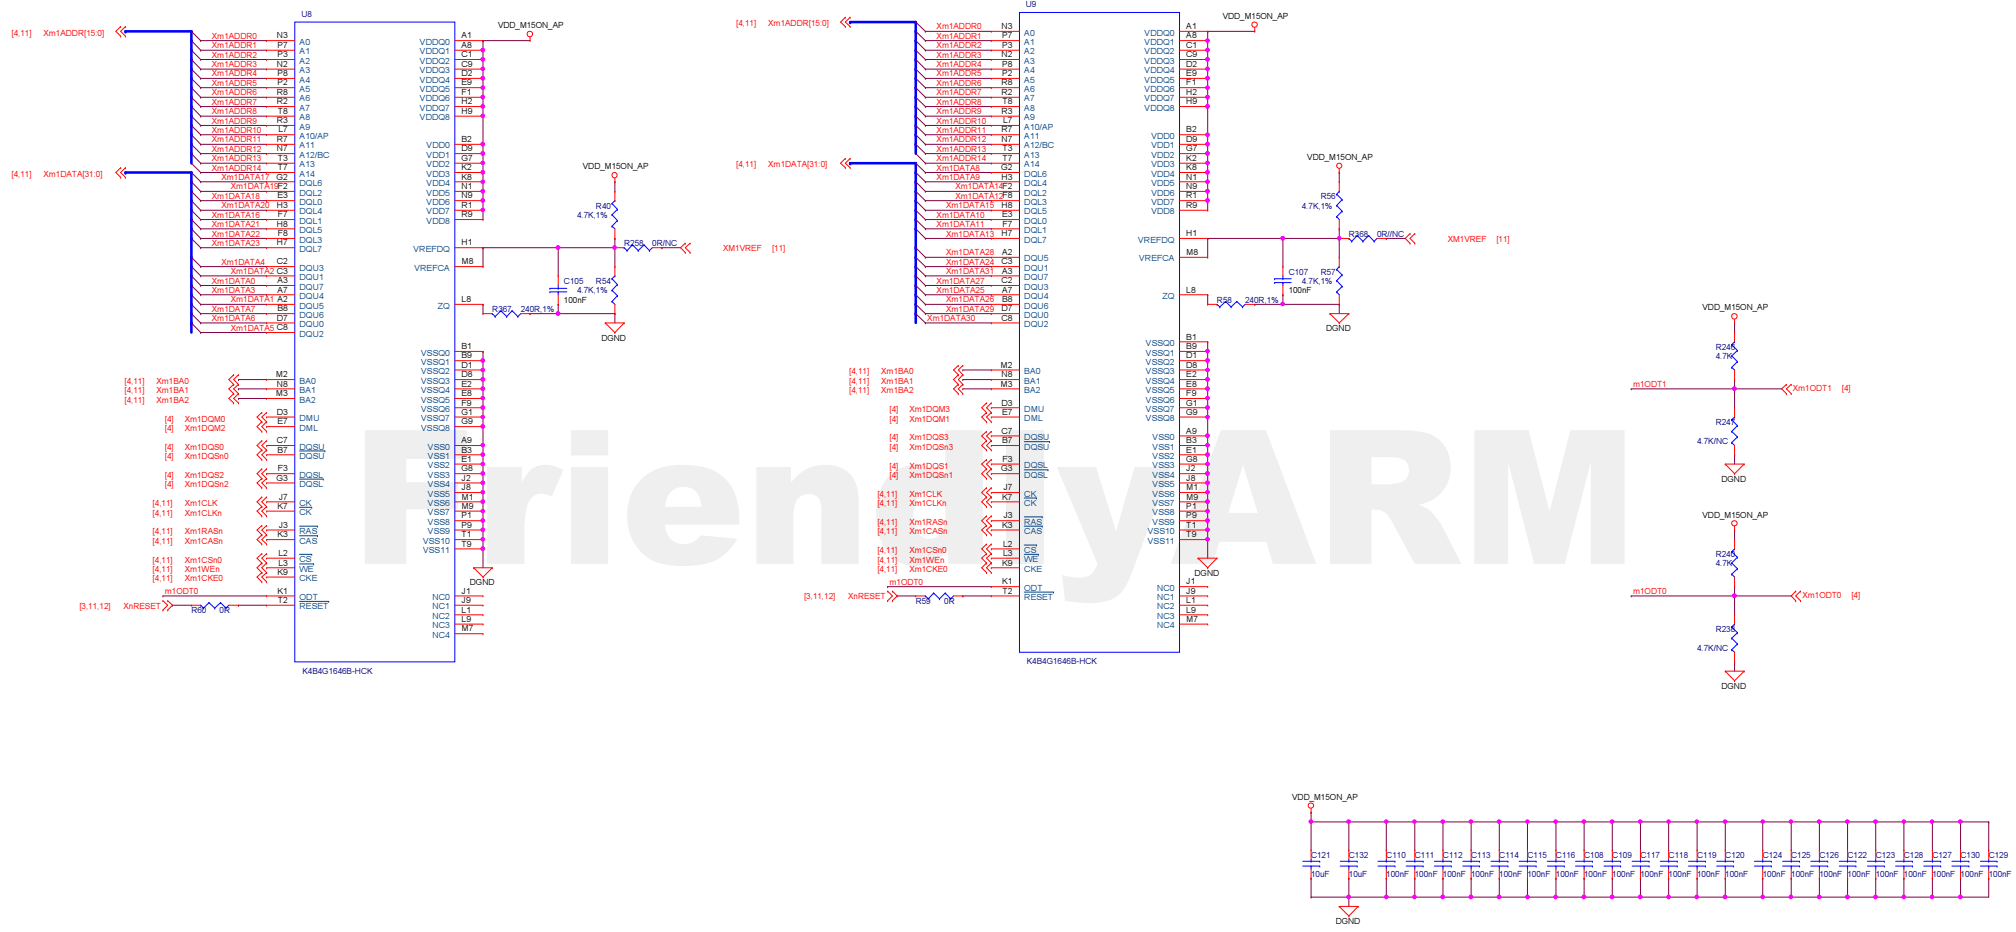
U8

[4,11] Xm1ADDR[15:0]

Xm1ADDR0 N3 A0
Xm1ADDR1 P7 A1
Xm1ADDR2 P3 A2
Xm1ADDR3 N2 A3
Xm1ADDR4 P8 A4
Xm1ADDR5 P2 A5
Xm1ADDR6 R8 A6
Xm1ADDR7 R2 A7
Xm1ADDR8 T8 A8
Xm1ADDR9 R3 A9
Xm1ADDR10 L7 A10/AP
Xm1ADDR11 R7 A11
Xm1ADDR12 N7 A12/BC
Xm1ADDR13 T3 A13
Xm1ADDR14 T7 A14

[4,11] Xm1DATA[31:0]

Xm1DATA17 G2 DQL6
Xm1DATA19 F2 DQL2
Xm1DATA18 E3 DQL0
Xm1DATA20 H3 DQL4
Xm1DATA16 F7 DQL1
Xm1DATA21 H8 DQL5
Xm1DATA22 F8 DQL3
Xm1DATA23 H7 DQL7
Xm1DATA4 C2 DQU3
Xm1DATA2 C3 DQU1
Xm1DATA0 A3 DQU7
Xm1DATA3 A7 DQU4
Xm1DATA1 A2 DQU5
Xm1DATA7 B8 DQU6
Xm1DATA6 D7 DQU0
Xm1DATA5 C8 DQU2

[4,11] Xm1BA0 M2 BA0
[4,11] Xm1BA1 N8 BA1
[4,11] Xm1BA2 M3 BA2
[4] Xm1DQM0 D3 DMU
[4] Xm1DQM2 E7 DML
[4] Xm1DQS0 C7 DQSU
[4] Xm1DQSn0 B7 DQSU
[4] Xm1DQS2 F3 DQSL
[4] Xm1DQSn2 G3 DQSL
[4,11] Xm1CLK J7 CK
[4,11] Xm1CLKn K7 CK
[4,11] Xm1RASn J3 RAS
[4,11] Xm1CASn K3 CAS
[4,11] Xm1CSn0 L2 CS
[4,11] Xm1WEn L3 WE
[4,11] Xm1CKE0 K9 CKE
m1ODT0 K1 ODT
[3,11,12] XnRESET R60 0R T2 RESET

VDD_M15ON_AP
VDDQ0 A1
VDDQ1 A8
VDDQ2 C1
VDDQ3 C9
VDDQ4 D2
VDDQ5 E9
VDDQ6 F1
VDDQ7 H2
VDDQ8 H9
VDD0 B2
VDD1 D9
VDD2 G7
VDD3 K2
VDD4 K8
VDD5 N1
VDD6 N9
VDD7 R1
VDD8 R9
VREFDQ H1
VREFCA M8
ZQ L8
VSSQ0 B1
VSSQ1 B9
VSSQ2 D1
VSSQ3 D8
VSSQ4 E2
VSSQ5 E8
VSSQ6 F9
VSSQ7 G1
VSSQ8 G9
VSS0 A9
VSS1 B3
VSS2 E1
VSS3 G8
VSS4 J2
VSS5 J8
VSS6 M1
VSS7 M9
VSS8 P1
VSS9 P9
VSS10 T1
VSS11 T9
NC0 J1
NC1 J9
NC2 L1
NC3 L9
NC4 M7
DGND
K4B4G1646B-HCK

VDD_M15ON_AP
R40 4.7K,1%
R258 0R/NC XM1VREF [11]
C105 100nF
R54 4.7K,1%
R367 240R,1%
DGND

U9
[4,11] Xm1ADDR[15:0]
Xm1ADDR0 N3 A0
Xm1ADDR1 P7 A1
Xm1ADDR2 P3 A2
Xm1ADDR3 N2 A3
Xm1ADDR4 P8 A4
Xm1ADDR5 P2 A5
Xm1ADDR6 R8 A6
Xm1ADDR7 R2 A7
Xm1ADDR8 T8 A8
Xm1ADDR9 R3 A9
Xm1ADDR10 L7 A10/AP
Xm1ADDR11 R7 A11
Xm1ADDR12 N7 A12/BC
Xm1ADDR13 T3 A13
Xm1ADDR14 T7 A14
[4,11] Xm1DATA[31:0]
Xm1DATA8 G2 DQL6
Xm1DATA9 H3 DQL4
Xm1DATA14 F2 DQL2
Xm1DATA12 F8 DQL3
Xm1DATA15 H8 DQL5
Xm1DATA10 E3 DQL0
Xm1DATA11 F7 DQL1
Xm1DATA13 H7 DQL7
Xm1DATA28 A2 DQU5
Xm1DATA24 C3 DQU1
Xm1DATA31 A3 DQU7
Xm1DATA27 C2 DQU3
Xm1DATA25 A7 DQU4
Xm1DATA26 B8 DQU6
Xm1DATA29 D7 DQU0
Xm1DATA30 C8 DQU2
[4,11] Xm1BA0 M2 BA0
[4,11] Xm1BA1 N8 BA1
[4,11] Xm1BA2 M3 BA2
[4] Xm1DQM3 D3 DMU
[4] Xm1DQM1 E7 DML
[4] Xm1DQS3 C7 DQSU
[4] Xm1DQSn3 B7 DQSU
[4] Xm1DQS1 F3 DQSL
[4] Xm1DQSn1 G3 DQSL
[4,11] Xm1CLK J7 CK
[4,11] Xm1CLKn K7 CK
[4,11] Xm1RASn J3 RAS
[4,11] Xm1CASn K3 CAS
[4,11] Xm1CSn0 L2 CS
[4,11] Xm1WEn L3 WE
[4,11] Xm1CKE0 K9 CKE
m1ODT0 K1 ODT
[3,11,12] XnRESET R59 0R T2 RESET

VDD_M15ON_AP
VDDQ0 A1
VDDQ1 A8
VDDQ2 C1
VDDQ3 C9
VDDQ4 D2
VDDQ5 E9
VDDQ6 F1
VDDQ7 H2
VDDQ8 H9
VDD0 B2
VDD1 D9
VDD2 G7
VDD3 K2
VDD4 K8
VDD5 N1
VDD6 N9
VDD7 R1
VDD8 R9
VREFDQ H1
VREFCA M8
ZQ L8
VSSQ0 B1
VSSQ1 B9
VSSQ2 D1
VSSQ3 D8
VSSQ4 E2
VSSQ5 E8
VSSQ6 F9
VSSQ7 G1
VSSQ8 G9
VSS0 A9
VSS1 B3
VSS2 E1
VSS3 G8
VSS4 J2
VSS5 J8
VSS6 M1
VSS7 M9
VSS8 P1
VSS9 P9
VSS10 T1
VSS11 T9
NC0 J1
NC1 J9
NC2 L1
NC3 L9
NC4 M7
DGND
K4B4G1646B-HCK

VDD_M15ON_AP
R56 4.7K,1%
R368 0R/NC XM1VREF [11]
C107 100nF
R57 4.7K,1%
R58 240R,1%
DGND

VDD_M15ON_AP
R245 4.7K
m1ODT1 Xm1ODT1 [4]
R247 4.7K/NC
DGND

VDD_M15ON_AP
R246 4.7K
m1ODT0 Xm1ODT0 [4]
R235 4.7K/NC
DGND

FriendlyARM

VDD_M15ON_AP
C121 10uF
C132 10uF
C110 100nF
C111 100nF
C112 100nF
C113 100nF
C114 100nF
C115 100nF
C116 100nF
C108 100nF
C109 100nF
C117 100nF
C118 100nF
C119 100nF
C120 100nF
C124 100nF
C125 100nF
C126 100nF
C122 100nF
C123 100nF
C128 100nF
C127 100nF
C130 100nF
C129 100nF
DGND